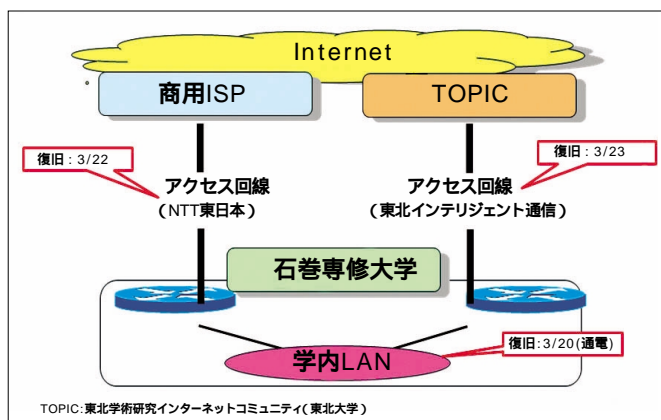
Internet

商用ISP

TOPIC

復旧：3/22

復旧：3/23

アクセス回線
（NTT東日本）

アクセス回線
（東北インテリジェント通信）

石巻専修大学

復旧：3/20（通電）

学内LAN

TOPIC：東北学術研究インターネットコミュニティ（東北大学）